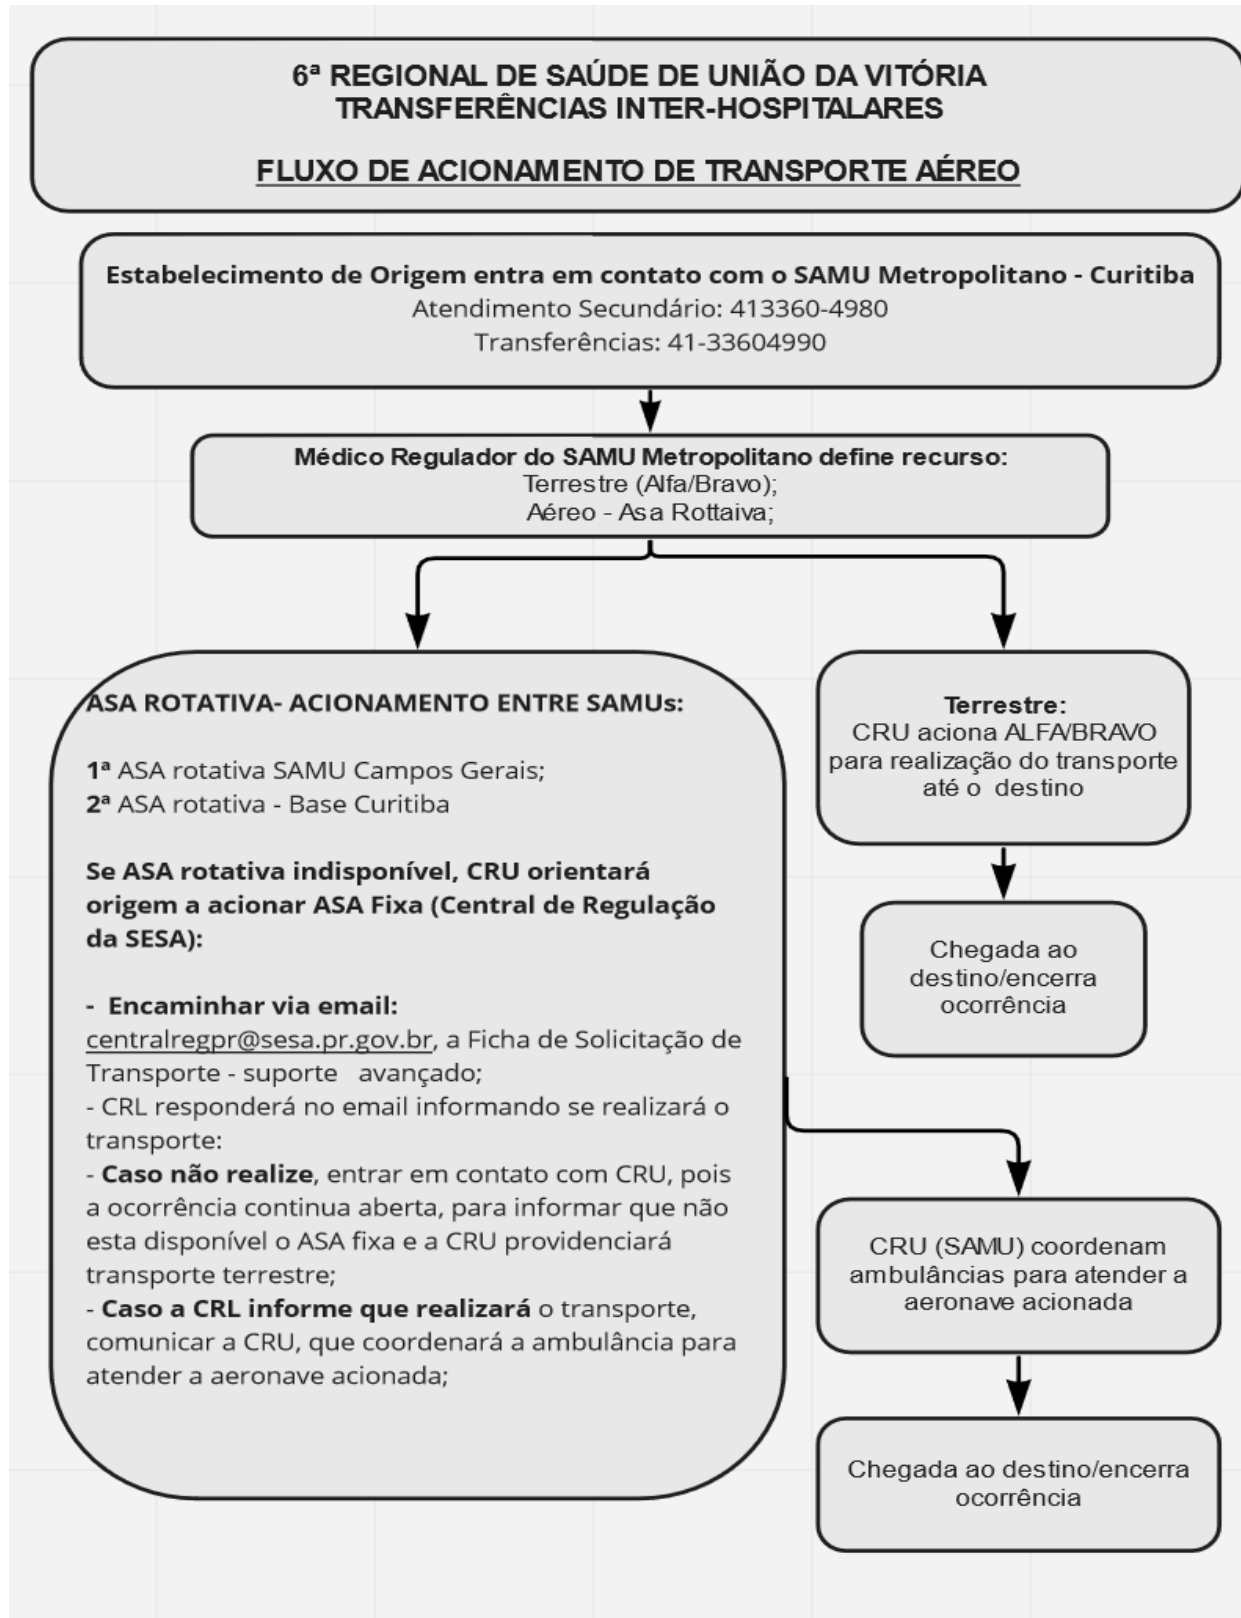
6ª REGIONAL DE SAÚDE DE UNIÃO DA VITÓRIA
TRANSFERÊNCIAS INTER-HOSPITALARES

FLUXO DE ACIONAMENTO DE TRANSPORTE AÉREO

Estabelecimento de Origem entra em contato com o SAMU Metropolitano - Curitiba
Atendimento Secundário: 413360-4980
Transferências: 41-33604990

Médico Regulador do SAMU Metropolitano define recurso:
Terrestre (Alfa/Bravo);
Aéreo - Asa Rottaiva;

ASA ROTATIVA- ACIONAMENTO ENTRE SAMUs:

1ª ASA rotativa SAMU Campos Gerais;
2ª ASA rotativa - Base Curitiba

Se ASA rotativa indisponível, CRU orientará origem a acionar ASA Fixa (Central de Regulação da SESA):

- Encaminhar via email:
centralregpr@sesa.pr.gov.br, a Ficha de Solicitação de Transporte - suporte avançado;
- CRL responderá no email informando se realizará o transporte:
- Caso não realize, entrar em contato com CRU, pois a ocorrência continua aberta, para informar que não esta disponível o ASA fixa e a CRU providenciará transporte terrestre;
- Caso a CRL informe que realizará o transporte, comunicar a CRU, que coordenará a ambulância para atender a aeronave acionada;

Terrestre:
CRU aciona ALFA/BRAVO para realização do transporte até o destino

Chegada ao destino/encerra ocorrência

CRU (SAMU) coordenam ambulâncias para atender a aeronave acionada

Chegada ao destino/encerra ocorrência